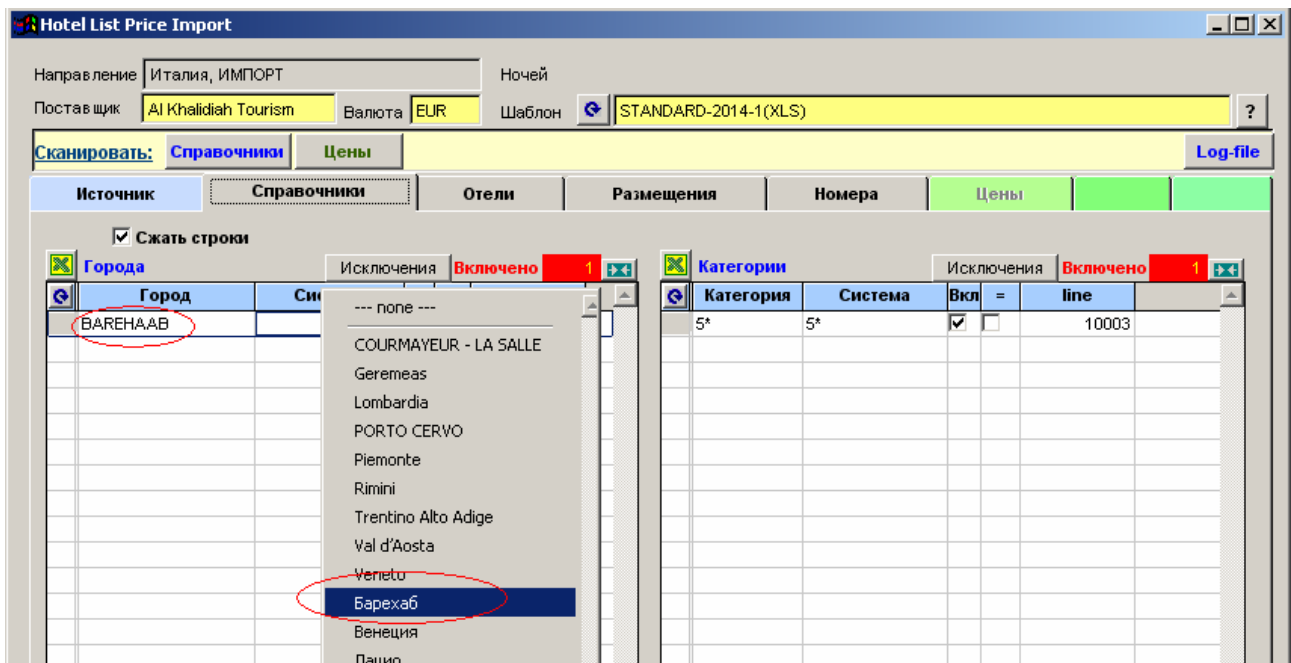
Hotel List Price Import

Направление Италия, ИМПОРТ

Ночей

Поставщик Al Khalidiah Tourism Валюта EUR Шаблон STANDARD-2014-1(XLS) ?

Сканировать: Справочники Цены Log-file

Источник Справочники Отели Размещения Номера Цены

☑ Сжать строки

Города Исключения Включено 1

| Город | Си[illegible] |
|---|---|
| BAREHAAB | |

--- none ---
COURMAYEUR - LA SALLE
Geremeas
Lombardia
PORTO CERVO
Piemonte
Rimini
Trentino Alto Adige
Val d'Aosta
Veneto
Барехаб
Венеция
Лацио

Категории Исключения Включено 1

| Категория | Система | Вкл | = | line |
|---|---|---|---|---|
| 5* | 5* | ☑ | ☐ | 10003 |